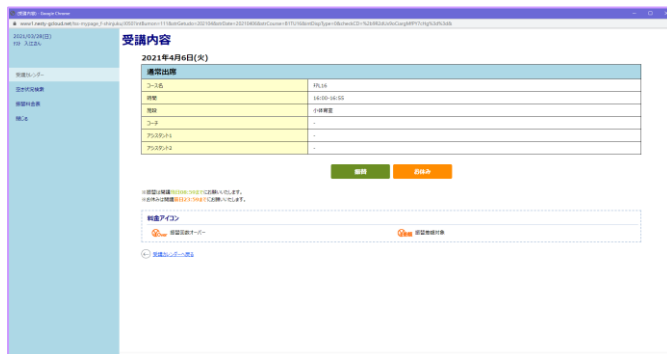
受講内容 - Google Chrome
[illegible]

2021/03/28(日)
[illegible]

受講カレンダー
日次状況検索
受講料金表
閉じる

受講内容

2021年4月6日(火)

| 通常出勤 | |
|---|---|
| コース名 | FPL16 |
| 時間 | 16:00-16:55 |
| 教師 | 小林 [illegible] |
| コーチ | - |
| アシスタント1 | - |
| アシスタント2 | - |

振替　お休み

※振替は前日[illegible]までにお願いいたします。
※お休みは前日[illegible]までにお願いいたします。

料金アイコン

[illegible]　振替回数オーバー
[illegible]　振替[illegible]対象

受講カレンダーへ戻る